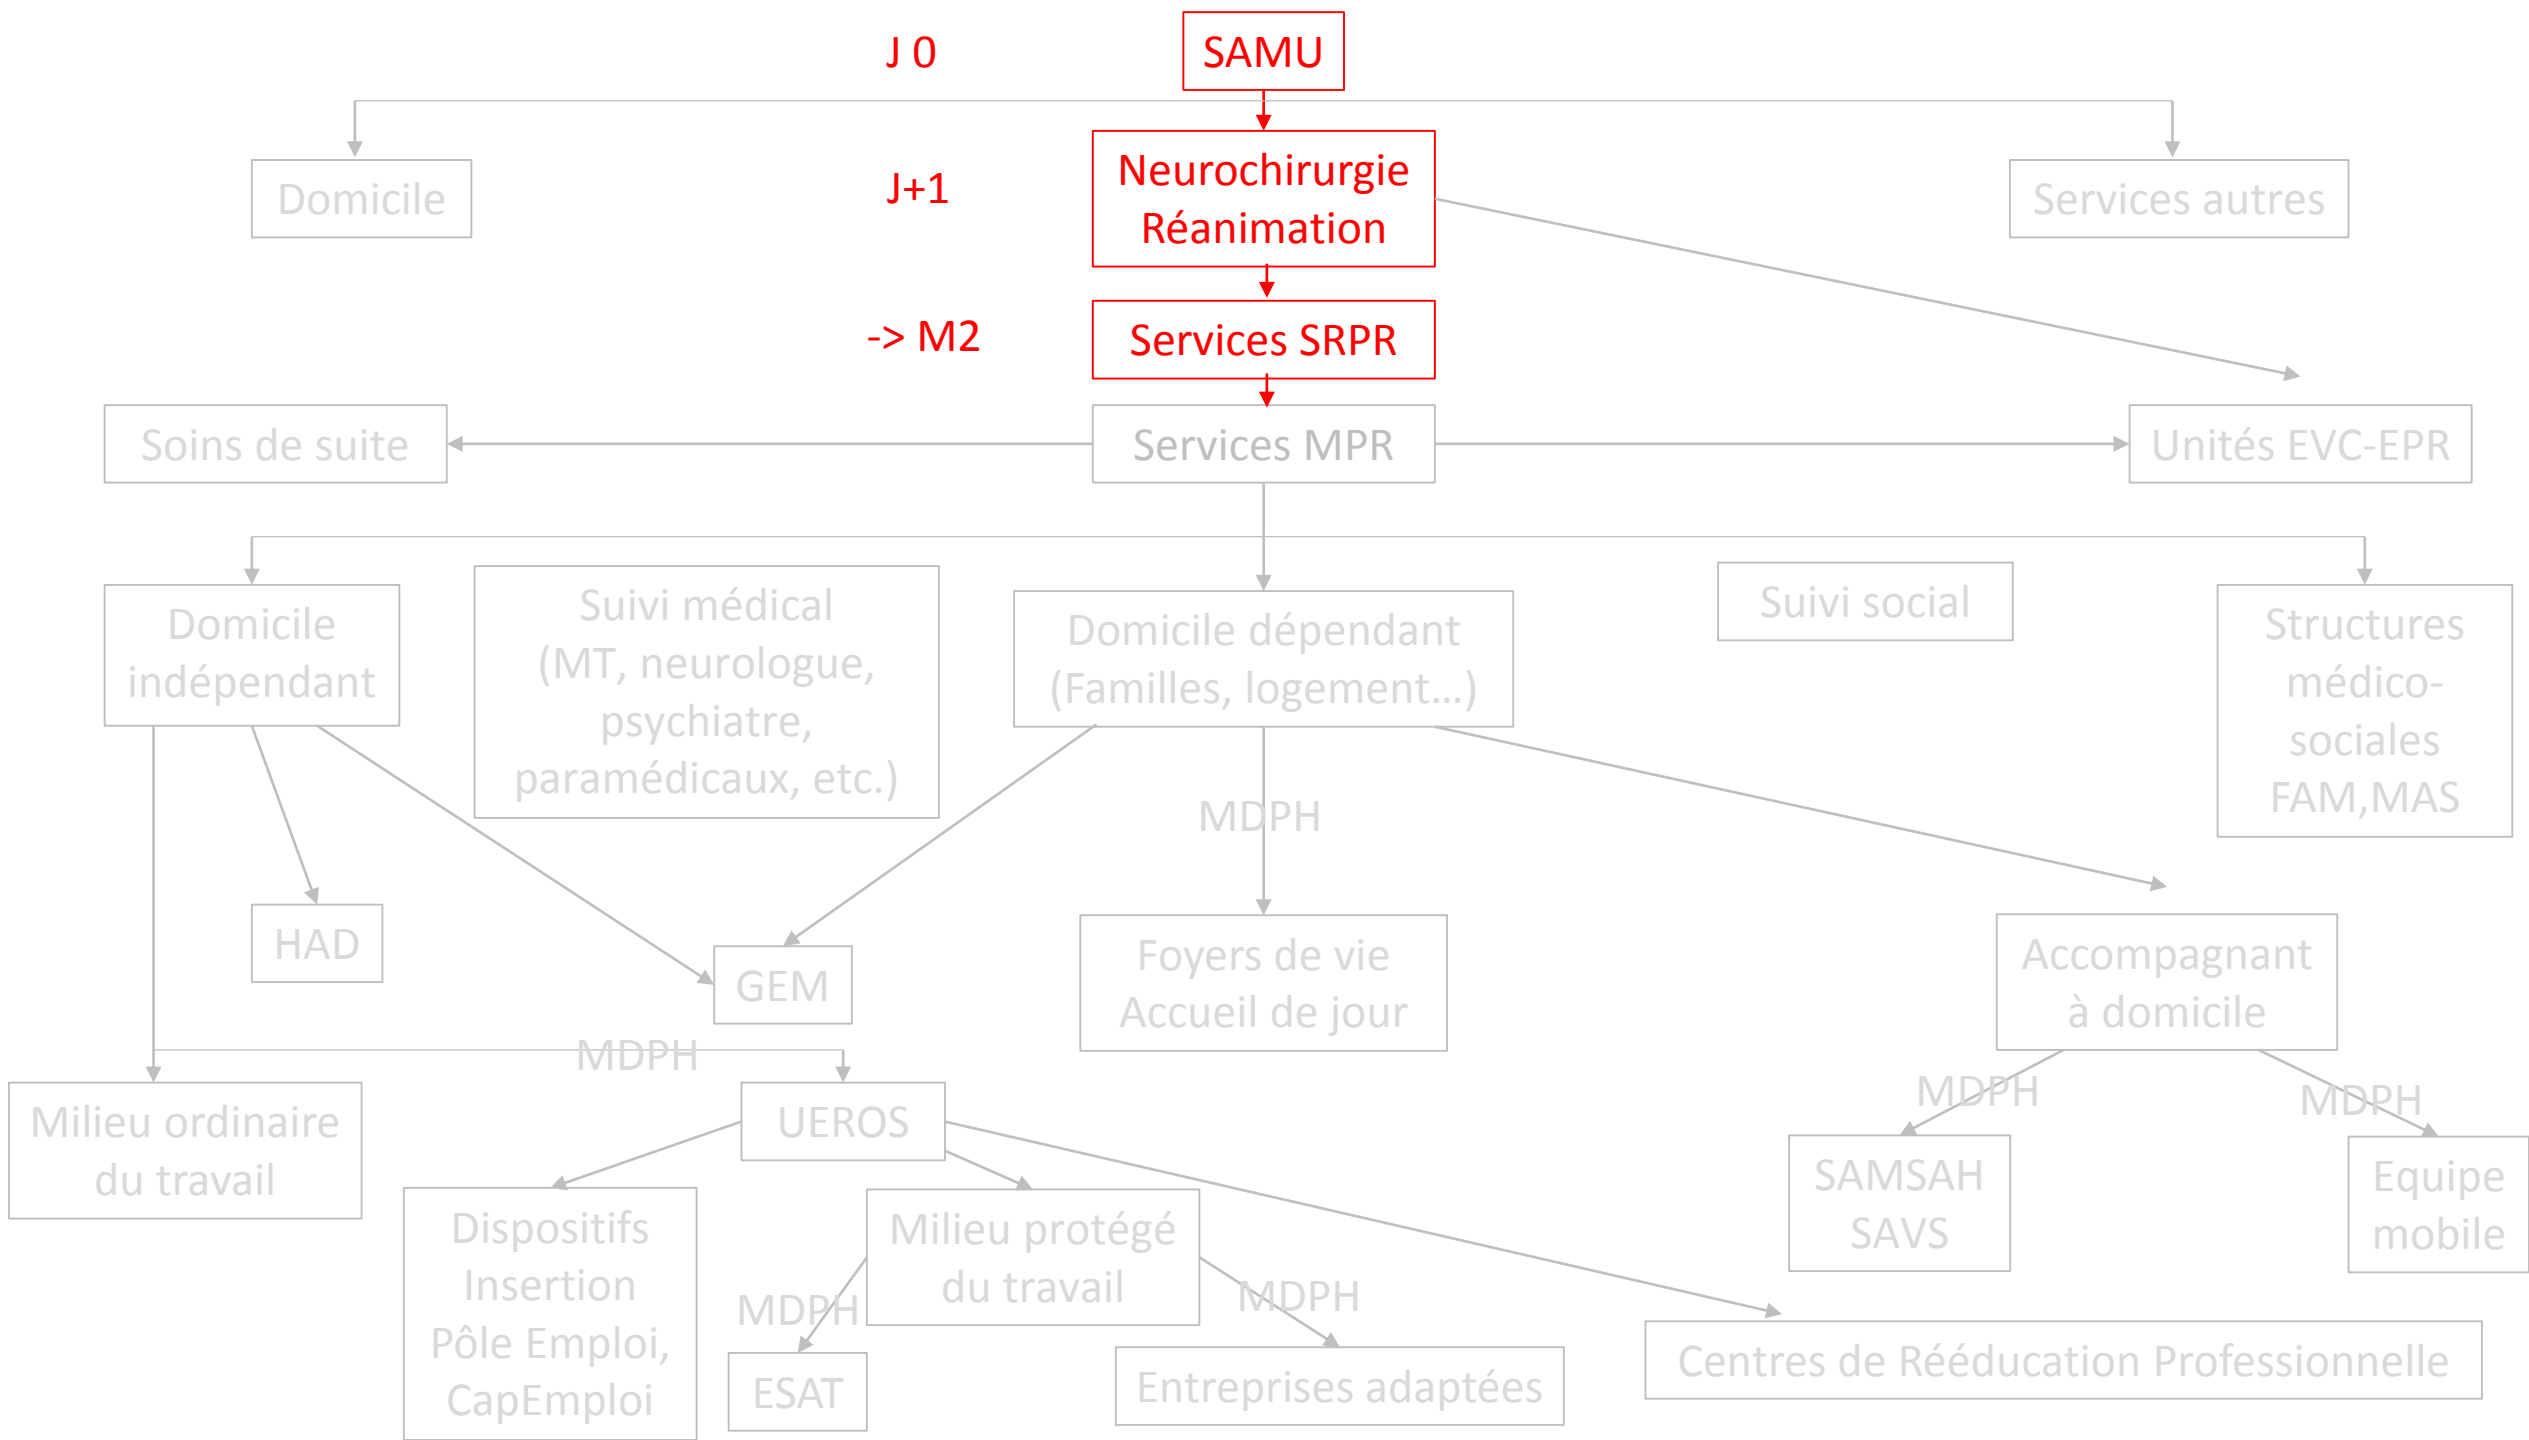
J 0

SAMU

Domicile

Services autres

J+1

Neurochirurgie Réanimation

-> M2

Services SRPR

Soins de suite

Services MPR

Unités EVC-EPR

Domicile indépendant

Suivi médical (MT, neurologue, psychiatre, paramédicaux, etc.)

Domicile dépendant (Familles, logement…)

Suivi social

Structures médico-sociales FAM,MAS

MDPH

HAD

GEM

Foyers de vie Accueil de jour

Accompagnant à domicile

MDPH

MDPH

MDPH

Milieu ordinaire du travail

UEROS

SAMSAH SAVS

Equipe mobile

Dispositifs Insertion Pôle Emploi, CapEmploi

Milieu protégé du travail

MDPH

MDPH

ESAT

Entreprises adaptées

Centres de Rééducation Professionnelle